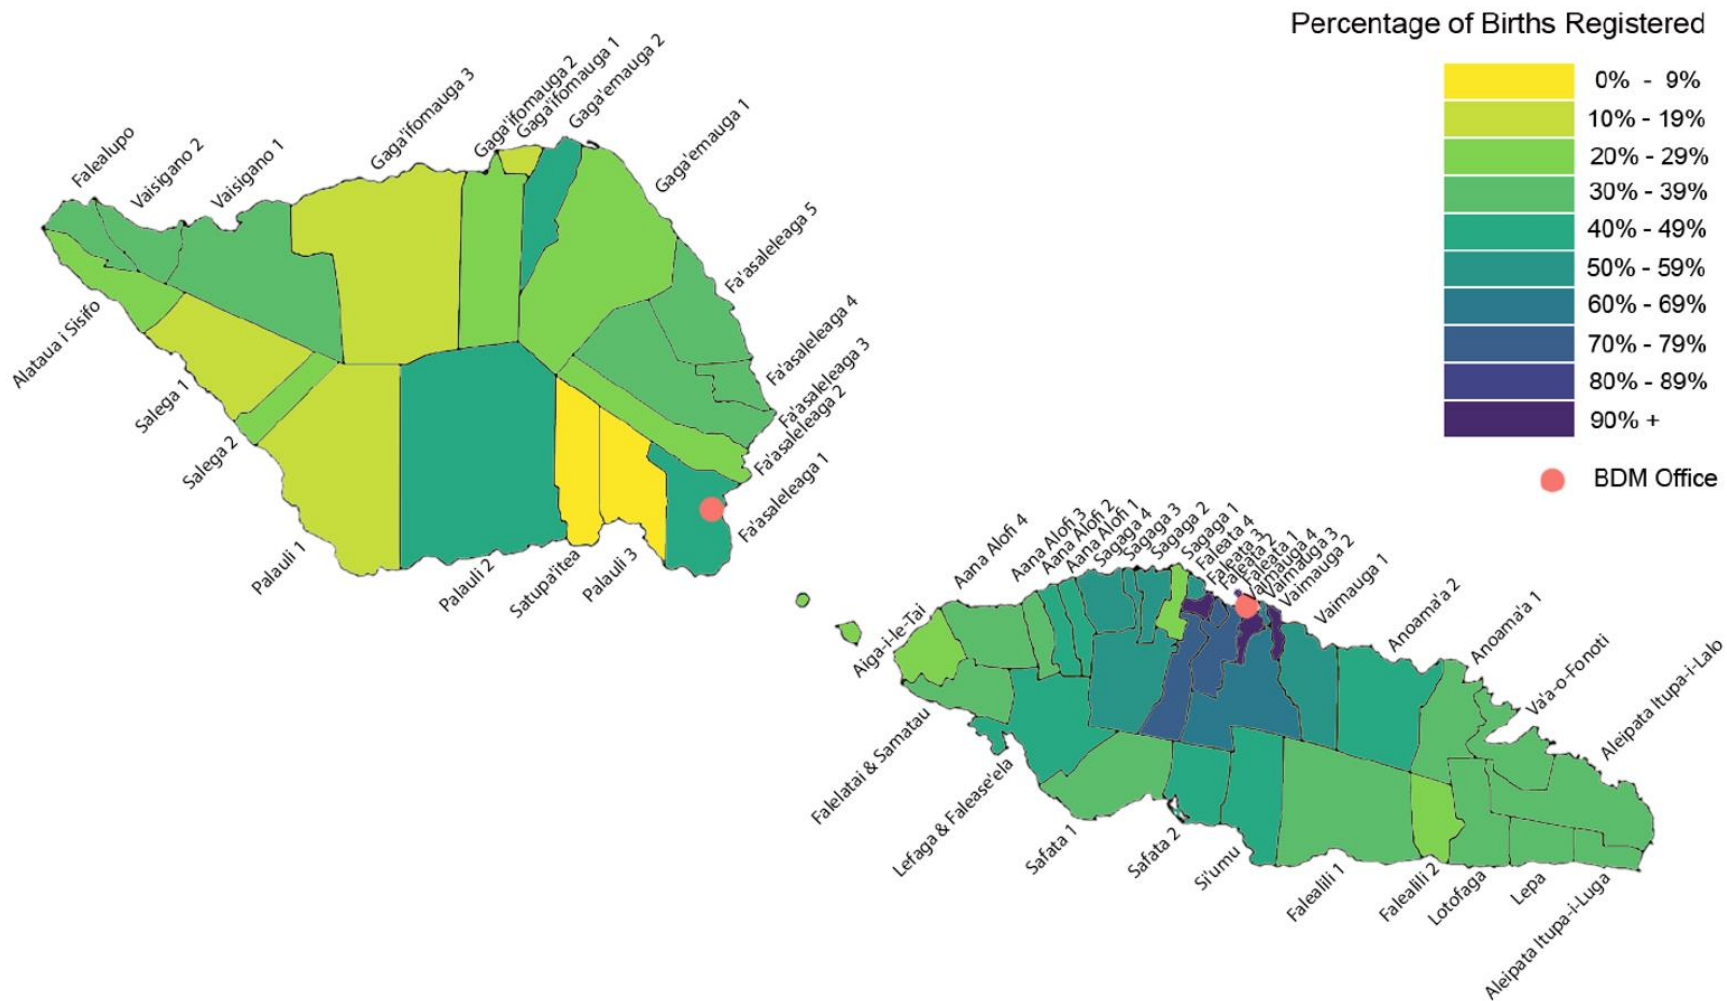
Percentage of Births Registered
0% - 9%
10% - 19%
20% - 29%
30% - 39%
40% - 49%
50% - 59%
60% - 69%
70% - 79%
80% - 89%
90% +
BDM Office

Falealupo
Vaisigano 2
Vaisigano 1
Gaga'ifomauga 3
Gaga'ifomauga 2
Gaga'ifomauga 1
Gaga'emauga 2
Gaga'emauga 1
Fa'asaleleaga 5
Fa'asaleleaga 4
Fa'asaleleaga 3
Fa'asaleleaga 2
Fa'asaleleaga 1
Alataua i Sisifo
Salega 1
Salega 2
Palauli 1
Palauli 2
Satupa'itea
Palauli 3

Aana Alofi 4
Aana Alofi 3
Aana Alofi 2
Aana Alofi 1
Sagaga 4
Sagaga 3
Sagaga 2
Sagaga 1
Faleata 4
Faleata 3
Faleata 2
Faleata 1
Vaimauga 4
Vaimauga 3
Vaimauga 2
Vaimauga 1
Anoama'a 2
Anoama'a 1
Va'a-o-Fonoti
Aleipata Itupa-i-Lalo
Aiga-i-le-Tai
Falelatai & Samatau
Lefaga & Falease'ela
Safata 1
Safata 2
Si'umu
Falealili 1
Falealili 2
Lotofaga
Lepa
Aleipata Itupa-i-Luga